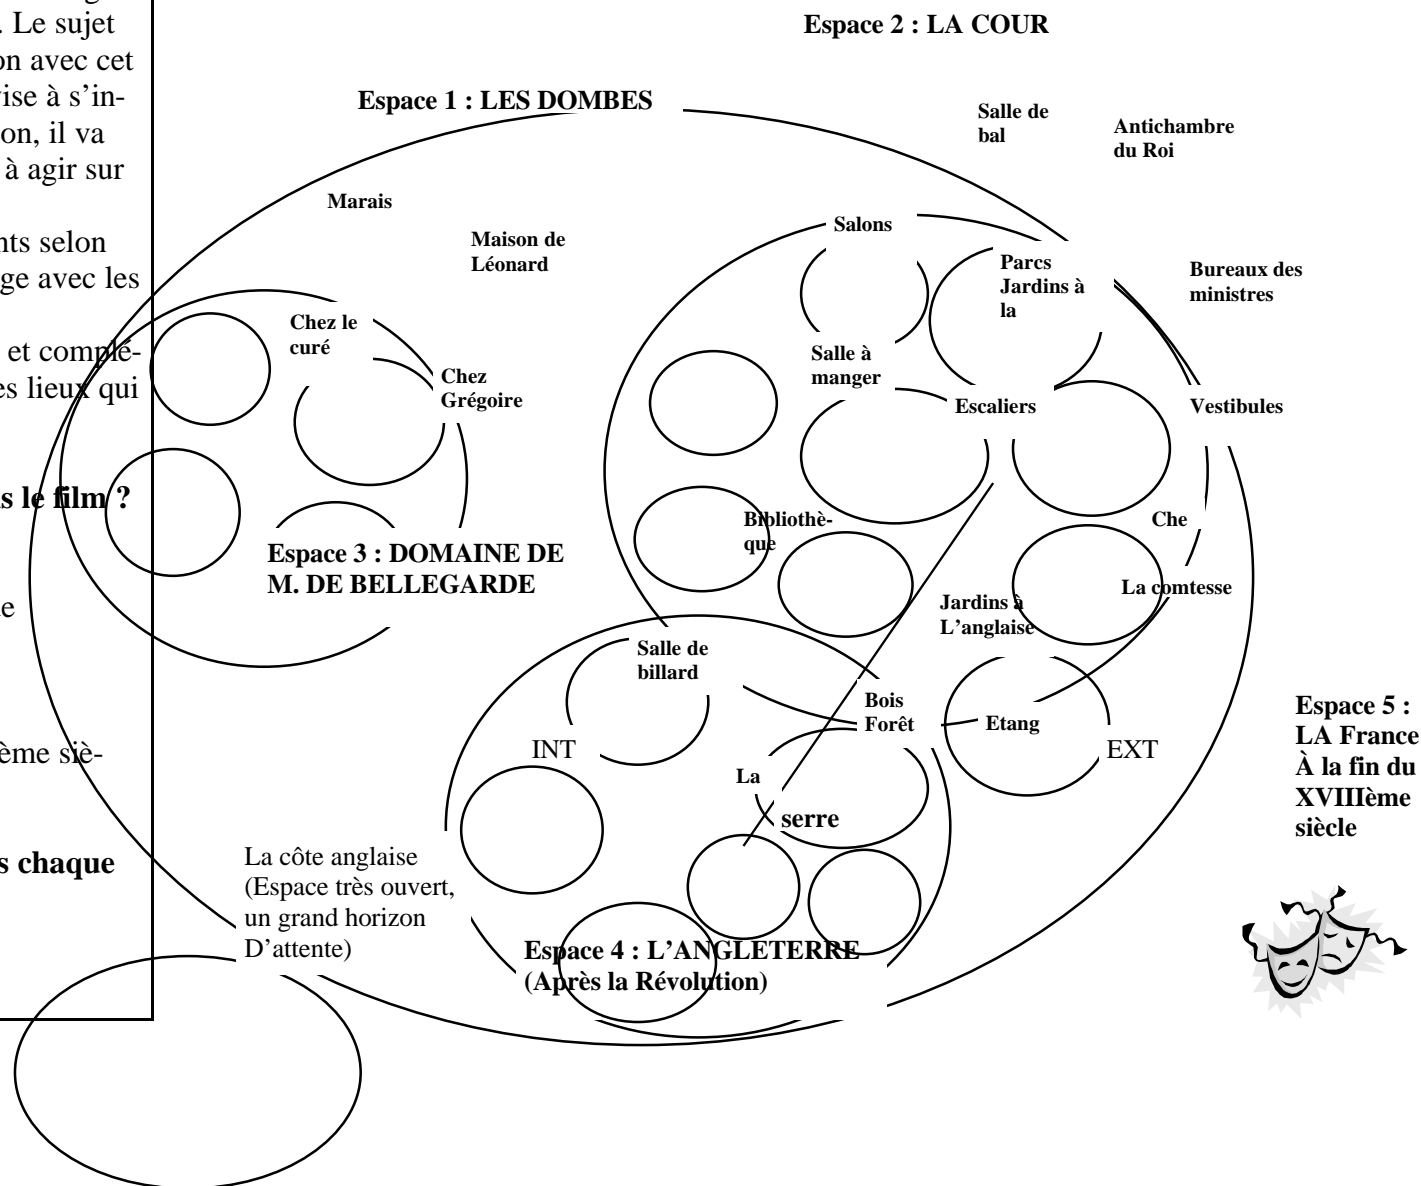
. Le sujet
on avec cet
rise à s'in-
on, il va
à agir sur

nts selon
ge avec les

et complé-
es lieux qui

s le film ?

e

ème siè-

s chaque

Espace 2 : LA COUR

Espace 1 : LES DOMBES

Salle de bal

Antichambre du Roi

Marais

Maison de Léonard

Salons

Parcs Jardins à la

Bureaux des ministres

Chez le curé

Chez Grégoire

Salle à manger

Escaliers

Vestibules

Bibliothèque

Che

Espace 3 : DOMAINE DE M. DE BELLEGARDE

La comtesse

Jardins à L'anglaise

Salle de billard

Bois Forêt

Etang

INT

EXT

La

serre

Espace 5 : LA France À la fin du XVIIIème siècle

La côte anglaise (Espace très ouvert, un grand horizon D'attente)

Espace 4 : L'ANGLETERRE (Après la Révolution)